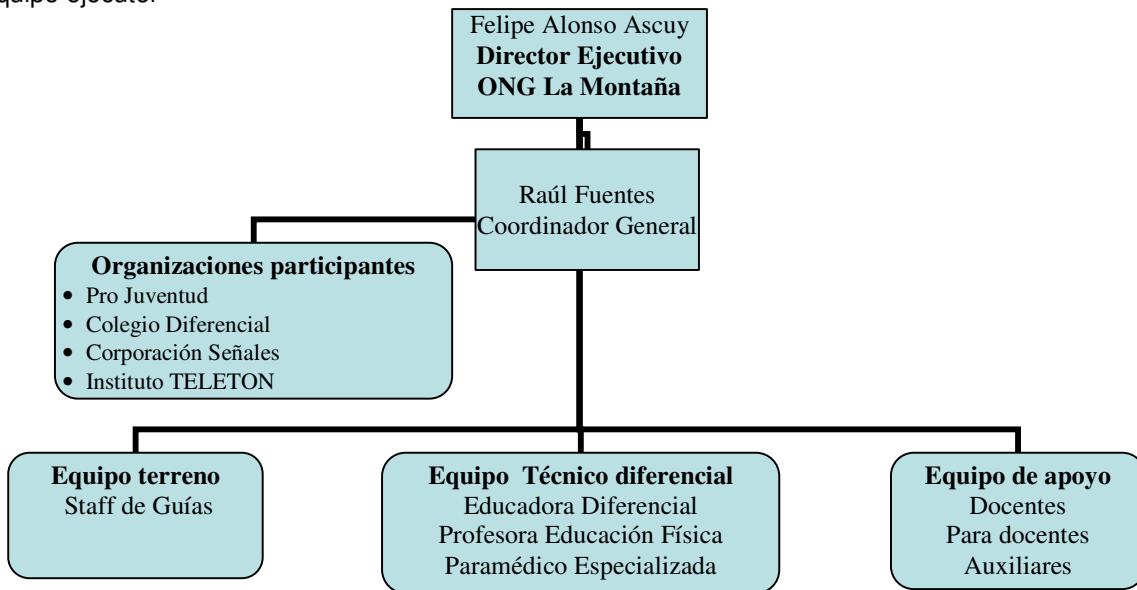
equipo ejecutor

Felipe Alonso Ascuy
**Director Ejecutivo**
**ONG La Montaña**

Raúl Fuentes
Coordinador General

**Organizaciones participantes**
- Pro Juventud
- Colegio Diferencial
- Corporación Señales
- Instituto TELETON

**Equipo terreno**
Staff de Guías

**Equipo Técnico diferencial**
Educadora Diferencial
Profesora Educación Física
Paramédico Especializada

**Equipo de apoyo**
Docentes
Para docentes
Auxiliares